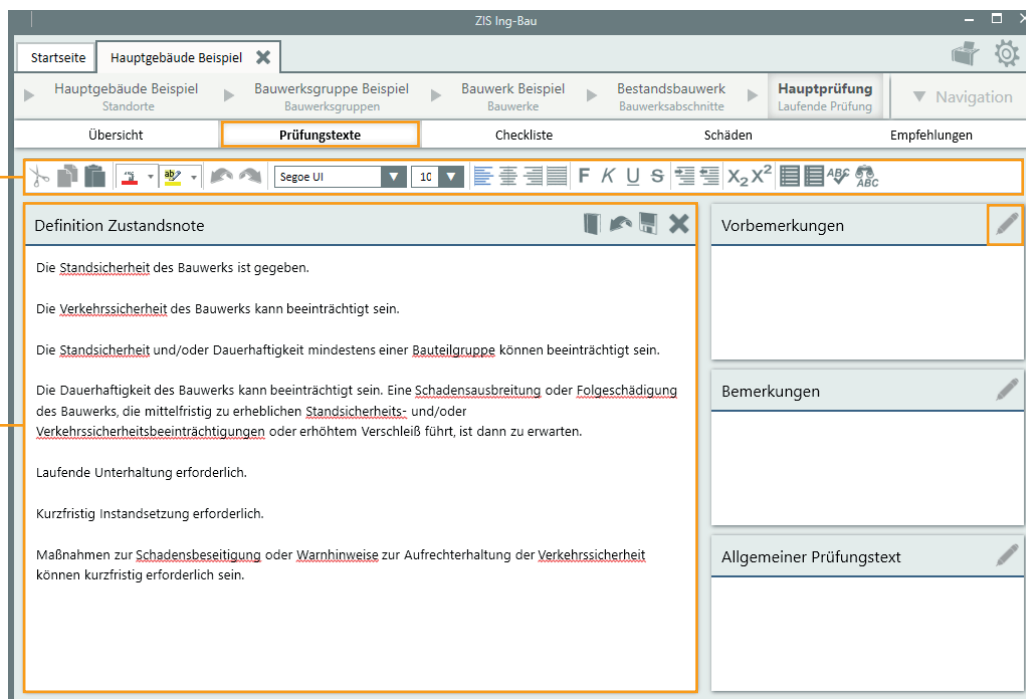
ZIS Ing-Bau

Startseite | Hauptgebäude Beispiel

Hauptgebäude Beispiel
Standorte

Bauwerksgruppe Beispiel
Bauwerksgruppen

Bauwerk Beispiel
Bauwerke

Bestandsbauwerk
Bauwerksabschnitte

Hauptprüfung
Laufende Prüfung

Navigation

Übersicht | Prüfungstexte | Checkliste | Schäden | Empfehlungen

Segoe UI | 10 | F K U S $X_2$ $X^2$ ABC ABC

Definition Zustandsnote

Die Standsicherheit des Bauwerks ist gegeben.

Die Verkehrssicherheit des Bauwerks kann beeinträchtigt sein.

Die Standsicherheit und/oder Dauerhaftigkeit mindestens einer Bauteilgruppe können beeinträchtigt sein.

Die Dauerhaftigkeit des Bauwerks kann beeinträchtigt sein. Eine Schadensausbreitung oder Folgeschädigung des Bauwerks, die mittelfristig zu erheblichen Standsicherheits- und/oder Verkehrssicherheitsbeeinträchtigungen oder erhöhtem Verschleiß führt, ist dann zu erwarten.

Laufende Unterhaltung erforderlich.

Kurzfristig Instandsetzung erforderlich.

Maßnahmen zur Schadensbeseitigung oder Warnhinweise zur Aufrechterhaltung der Verkehrssicherheit können kurzfristig erforderlich sein.

Vorbemerkungen

Bemerkungen

Allgemeiner Prüfungstext